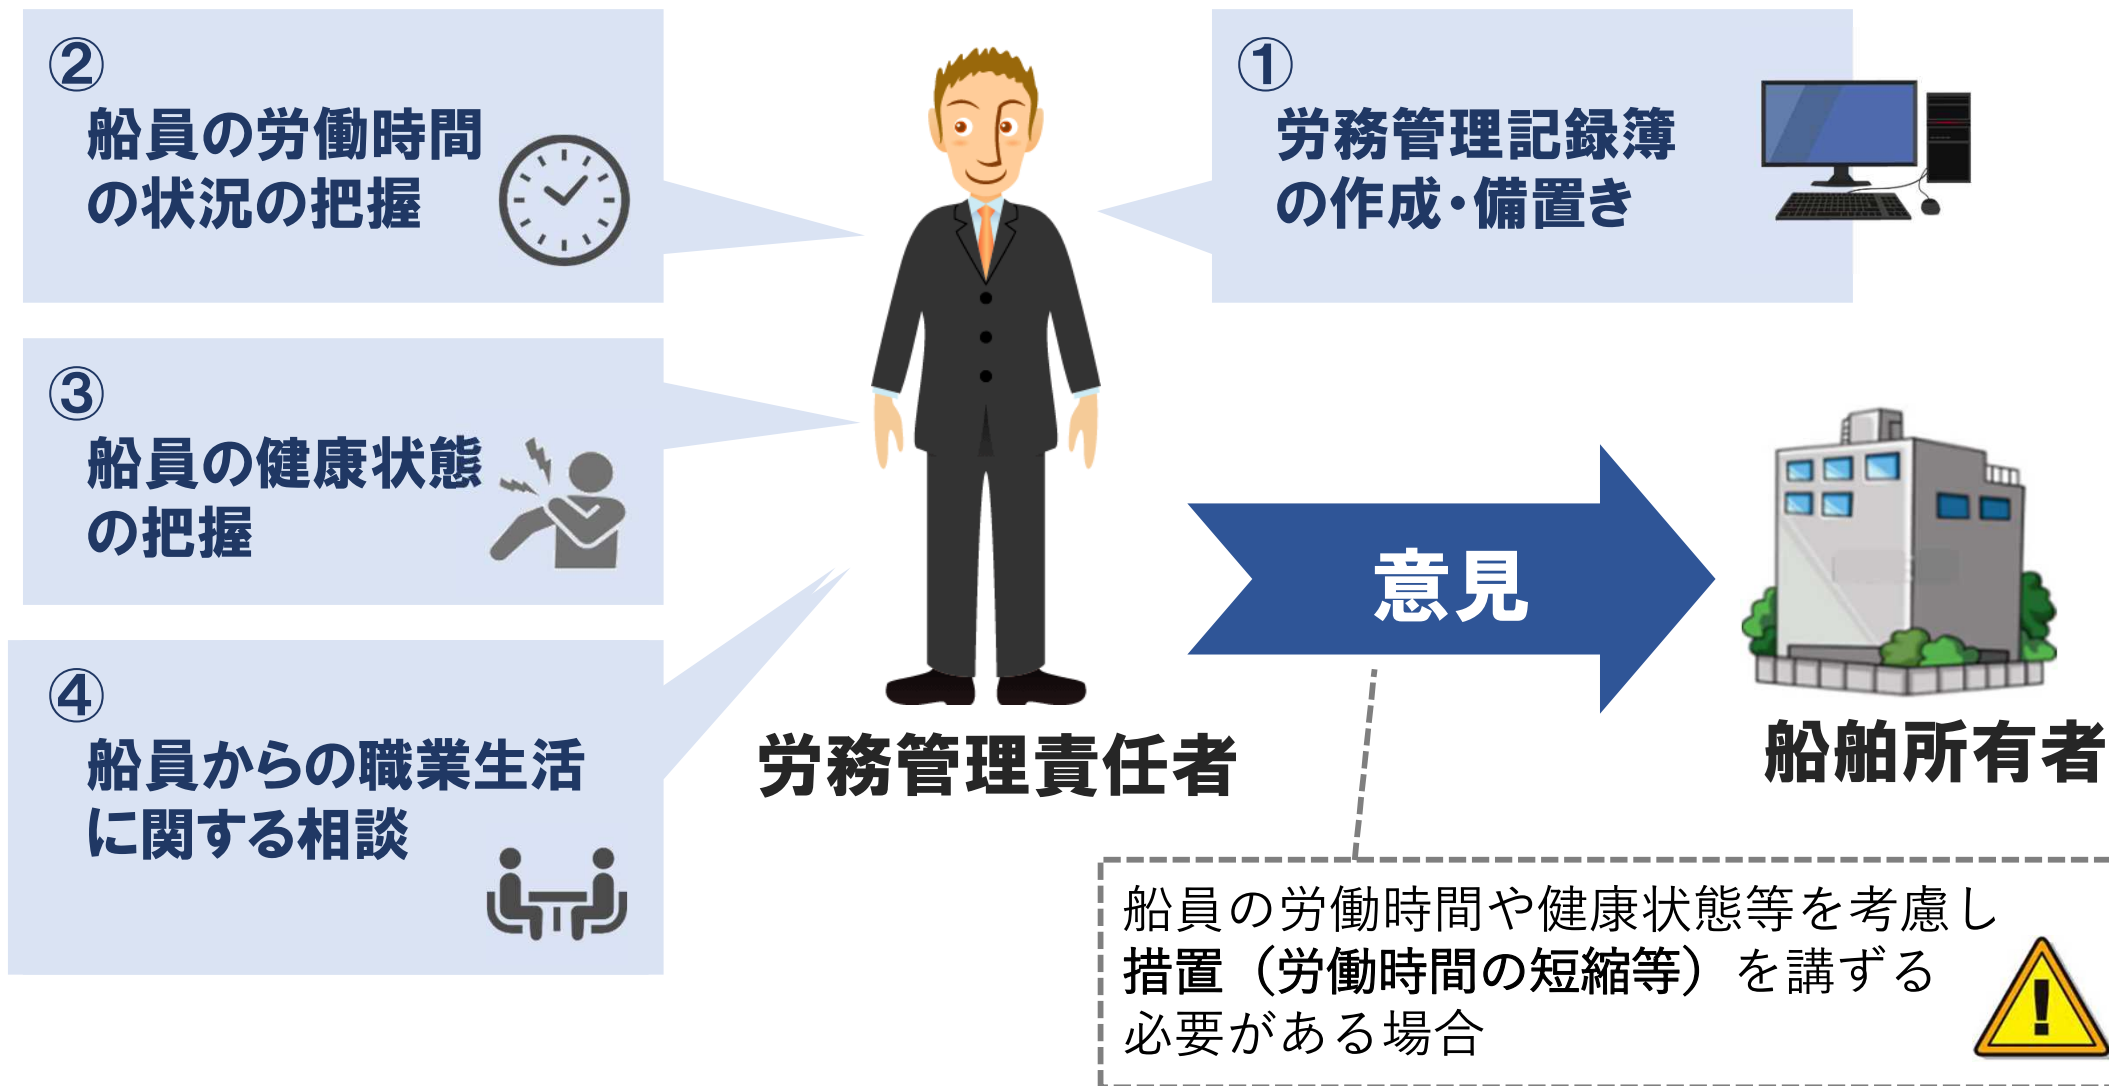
②
船員の労働時間の状況の把握

①
労務管理記録簿の作成・備置き

③
船員の健康状態の把握

意見

④
船員からの職業生活に関する相談

労務管理責任者

船舶所有者

船員の労働時間や健康状態等を考慮し措置（労働時間の短縮等）を講ずる必要がある場合

!